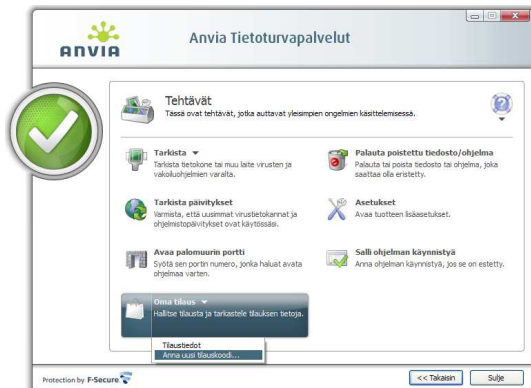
ANVIA

Anvia Tietoturvapalvelut

Tehtävät
Tässä ovat tehtävät, jotka auttavat yleisimpien ongelmien käsittelemisessä.

Tarkista
Tarkista tietokone tai muu laite virusten ja vakoiluohjelmien varalta.

Palauta poistettu tiedosto/ohjelma
Palauta tai poista tiedosto tai ohjelma, joka saattaa olla eristetty.

Tarkista päivitykset
Varmista, että uusimmat virustietokannat ja ohjelmistopäivitykset ovat käytössäsi.

Asetukset
Avaa tuotteen lisäasetukset.

Avaa palomuurin portti
Syötä sen portin numero, jonka haluat avata ohjelmaa varten.

Salli ohjelman käynnistyä
Anna ohjelman käynnistyä, jos se on estetty.

Oma tilaus
Hallitse tilausta ja tarkastele tilauksen tietoja.

Tilaustiedot
Anna uusi tilauskoodi...

Protection by F-Secure

<< Takaisin
Sulje